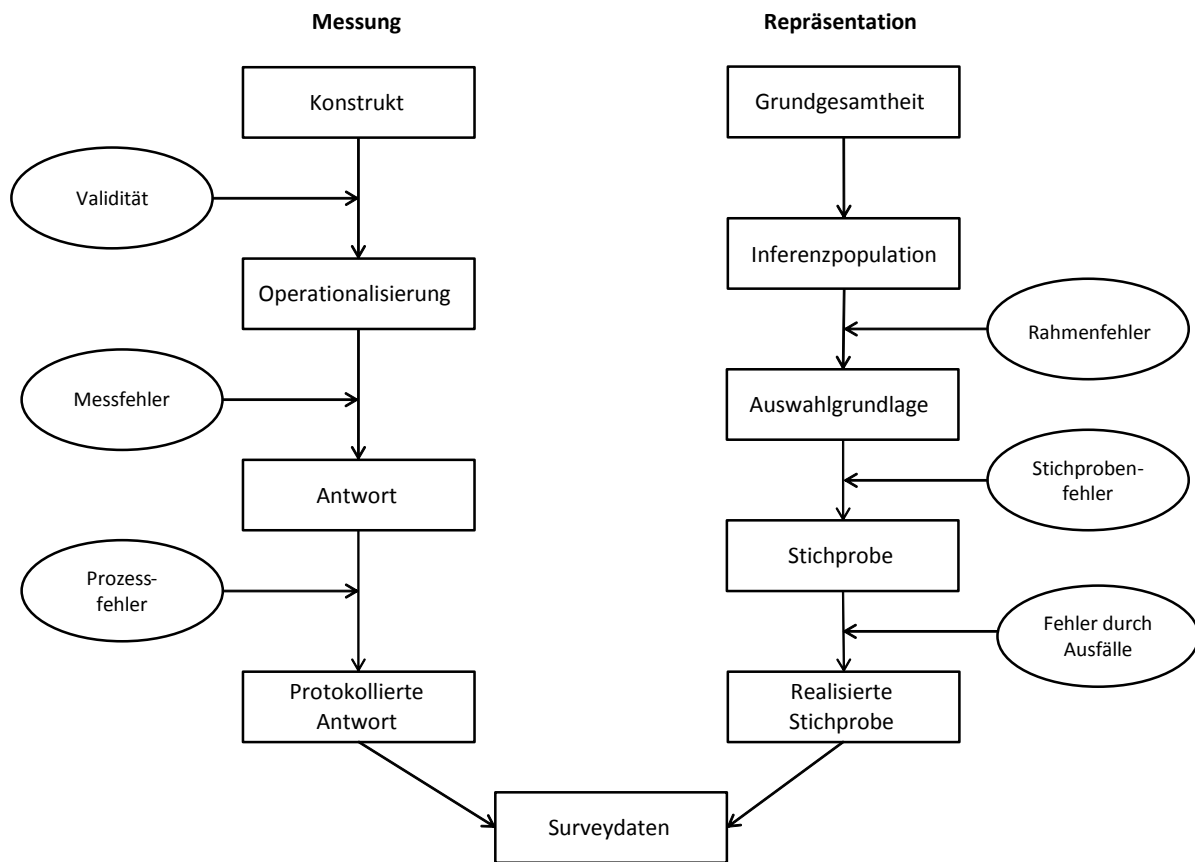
Messung

Konstrukt

Validität

Operationalisierung

Messfehler

Antwort

Prozessfehler

Protokollierte Antwort

Repräsentation

Grundgesamtheit

Inferenzpopulation

Rahmenfehler

Auswahlgrundlage

Stichprobenfehler

Stichprobe

Fehler durch Ausfälle

Realisierte Stichprobe

Surveydaten